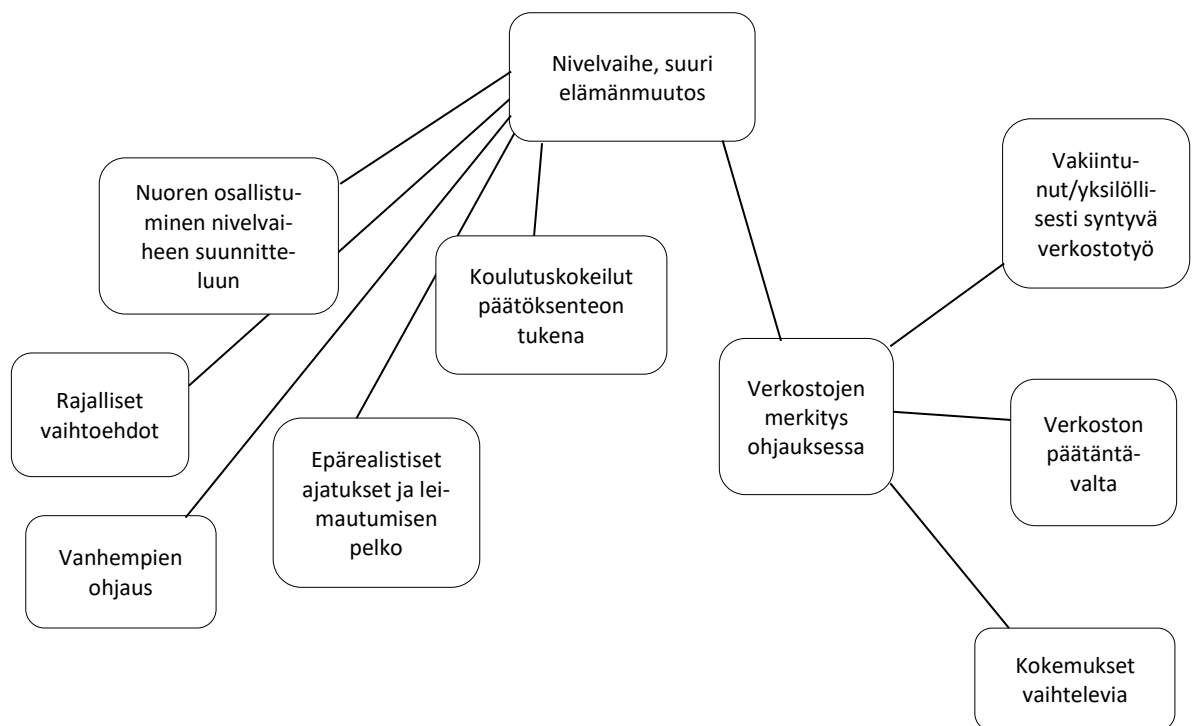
Nivelvaihe, suuri elämänmuutos

Nuoren osallistuminen nivelvaiheen suunnitteluun

Koulutuskokeilut päätöksenteon tukena

Rajalliset vaihtoehdot

Epärealistiset ajatukset ja leimautumisen pelko

Vanhempien ohjaus

Verkostojen merkitys ohjauksessa

Vakiintunut/yksilöllisesti syntyvä verkostotyö

Verkoston päätäntävalta

Kokemukset vaihtelevia